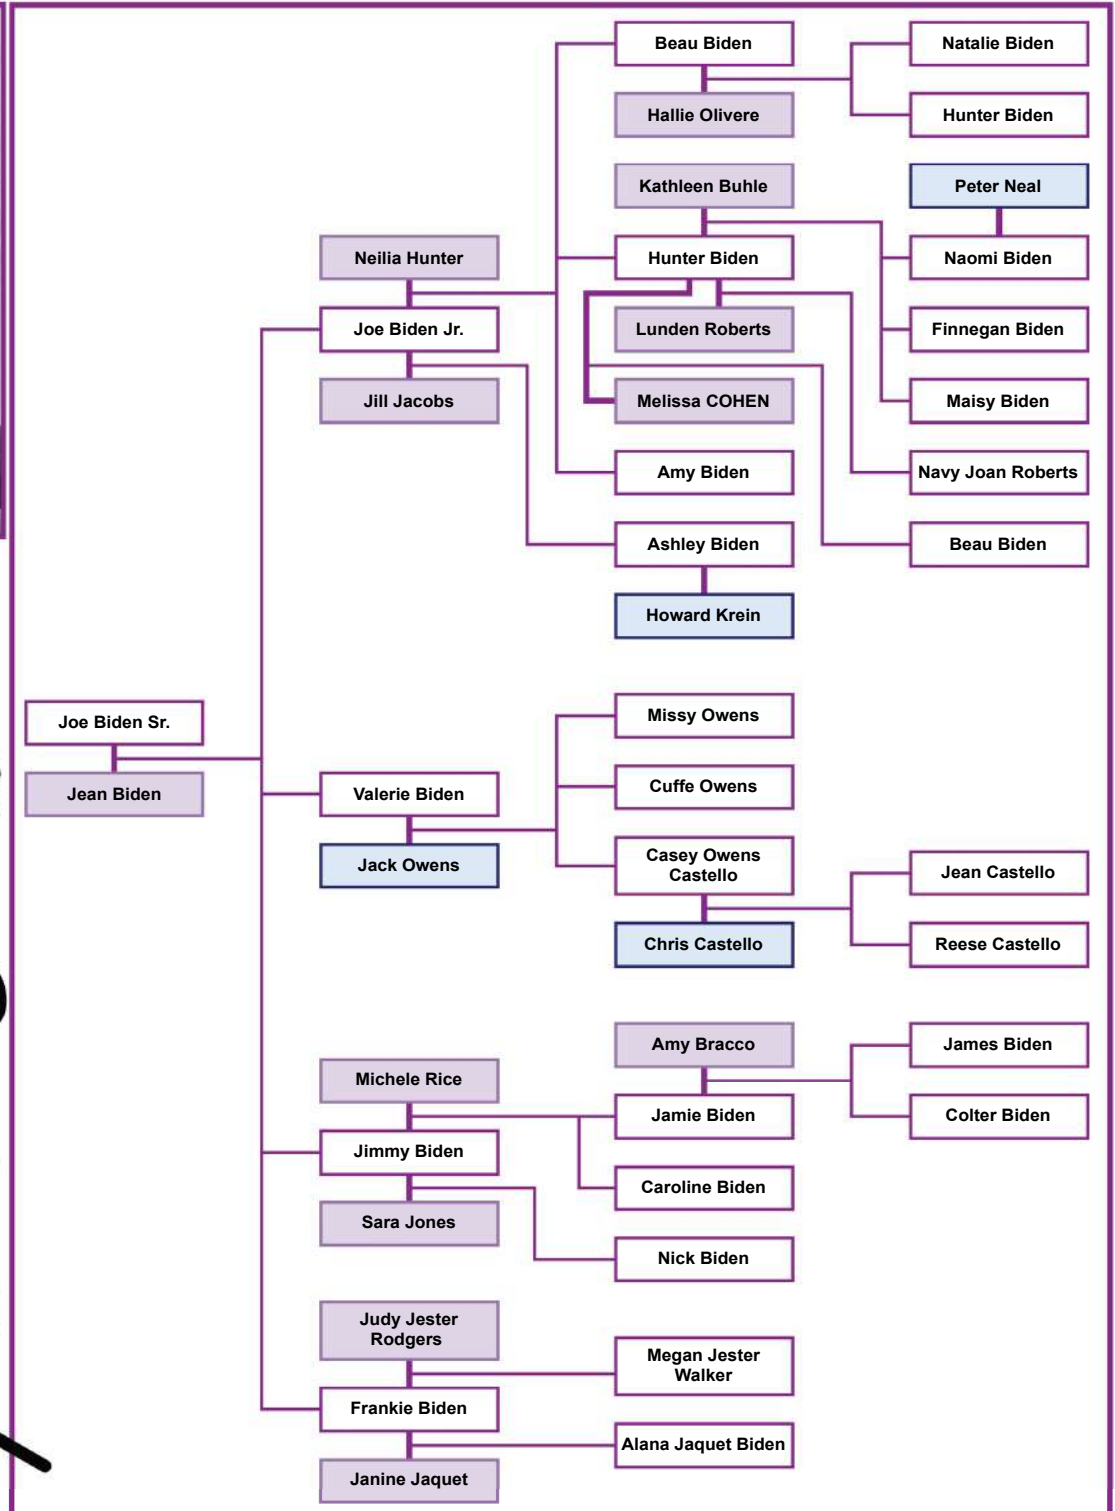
Beau Biden
Hallie Olivere
Natalie Biden
Hunter Biden
Kathleen Buhle
Peter Neal
Neilia Hunter
Hunter Biden
Naomi Biden
Joe Biden Jr.
Lunden Roberts
Finnegan Biden
Jill Jacobs
Melissa COHEN
Maisy Biden
Amy Biden
Navy Joan Roberts
Ashley Biden
Beau Biden
Howard Krein
Joe Biden Sr.
Jean Biden
Missy Owens
Valerie Biden
Cuffe Owens
Jack Owens
Casey Owens Castello
Jean Castello
Chris Castello
Reese Castello
Amy Bracco
James Biden
Michele Rice
Jamie Biden
Colter Biden
Jimmy Biden
Caroline Biden
Sara Jones
Nick Biden
Judy Jester Rodgers
Megan Jester Walker
Frankie Biden
Alana Jaquet Biden
Janine Jaquet